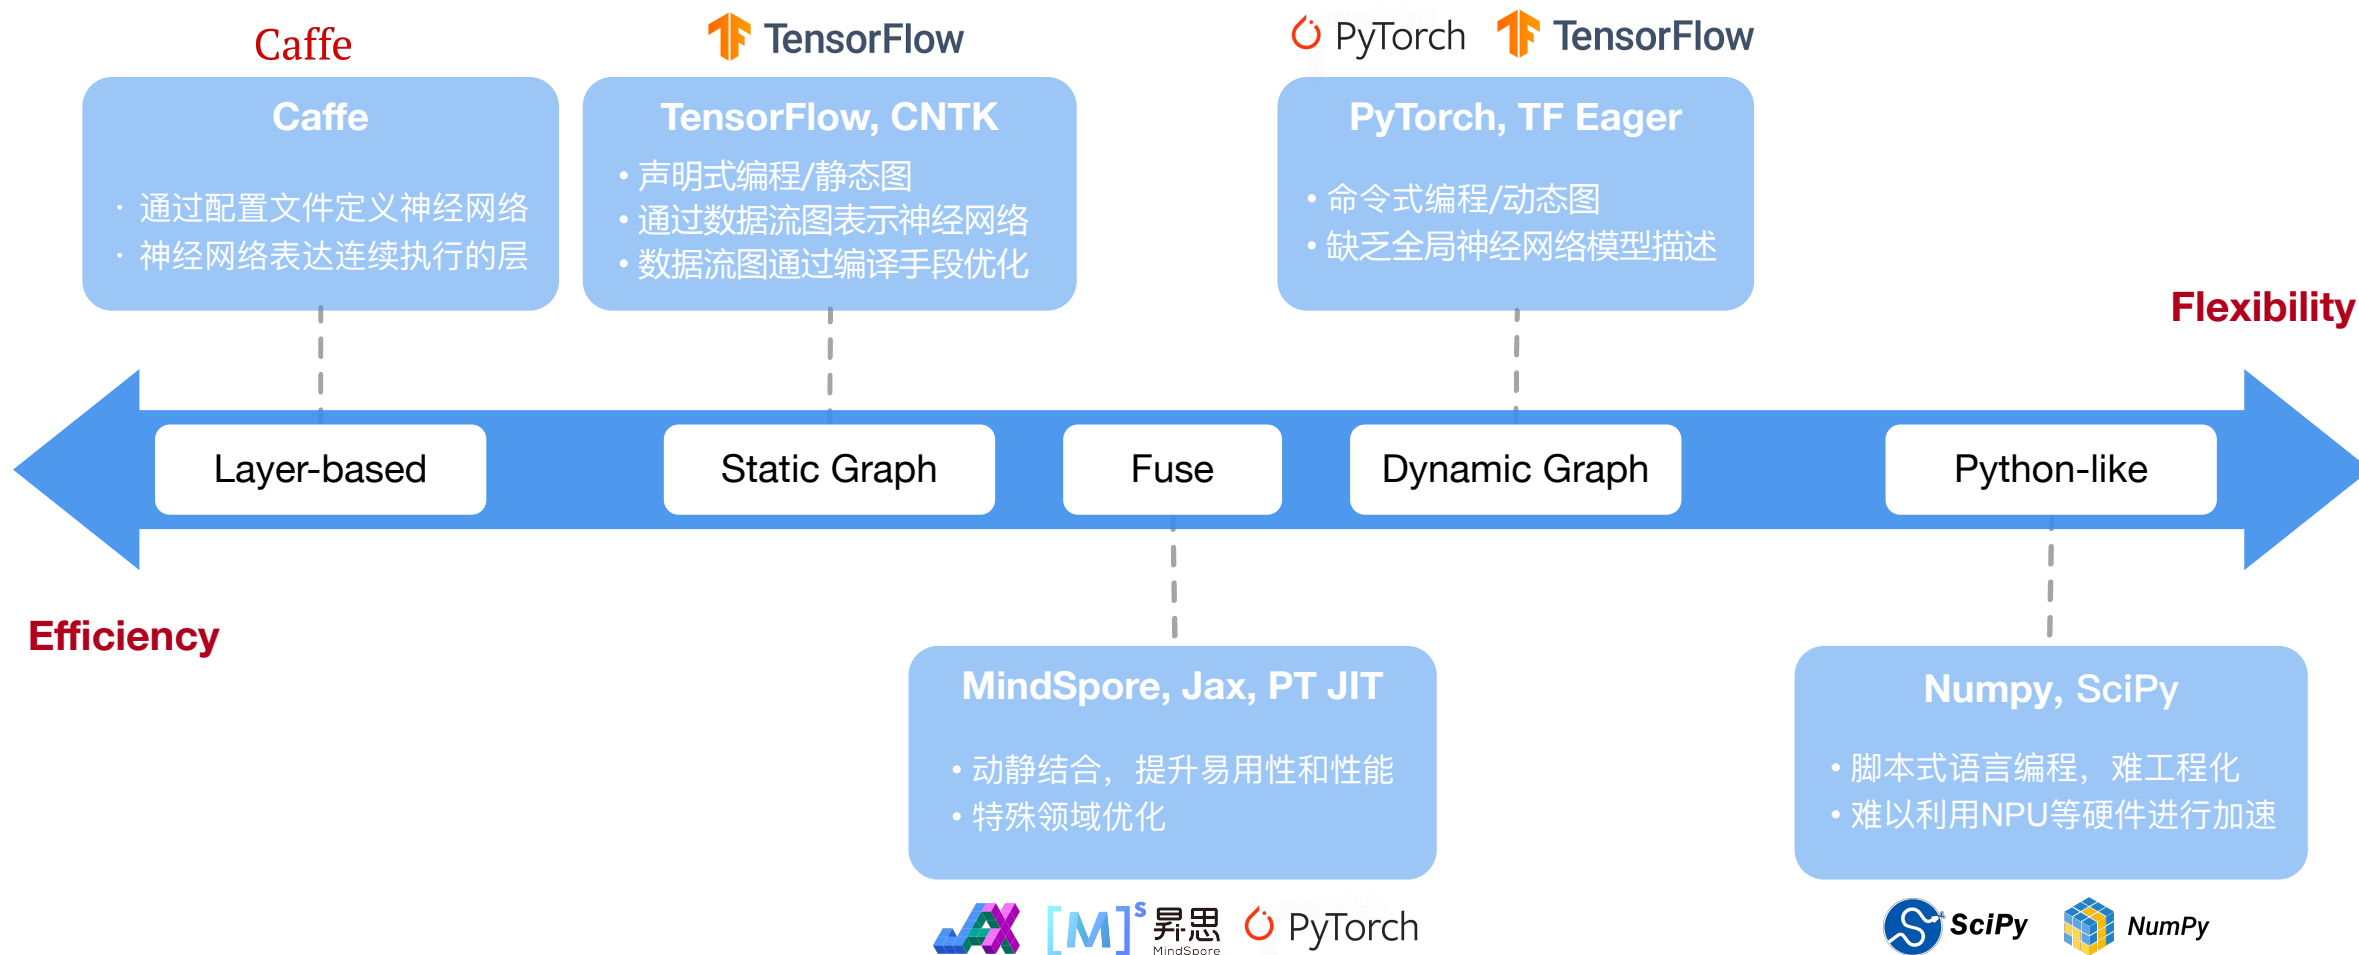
Caffe

TensorFlow

PyTorch TensorFlow

Caffe

· 通过配置文件定义神经网络
· 神经网络表达连续执行的层

TensorFlow, CNTK

• 声明式编程/静态图
• 通过数据流图表示神经网络
• 数据流图通过编译手段优化

PyTorch, TF Eager

• 命令式编程/动态图
• 缺乏全局神经网络模型描述

Flexibility

Layer-based

Static Graph

Fuse

Dynamic Graph

Python-like

Efficiency

MindSpore, Jax, PT JIT

• 动静结合，提升易用性和性能
• 特殊领域优化

Numpy, SciPy

• 脚本式语言编程，难工程化
• 难以利用NPU等硬件进行加速

[M]$^S$ 昇思 MindSpore PyTorch

SciPy NumPy